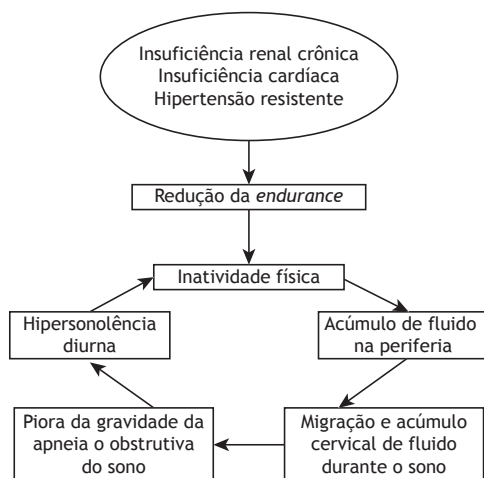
Insuficiência renal crônica
Insuficiência cardíaca
Hipertensão resistente

Redução da *endurance*

Inatividade física

Acúmulo de fluido na periferia

Migração e acúmulo cervical de fluido durante o sono

Piora da gravidade da apneia o obstrutiva do sono

Hipersonolência diurna